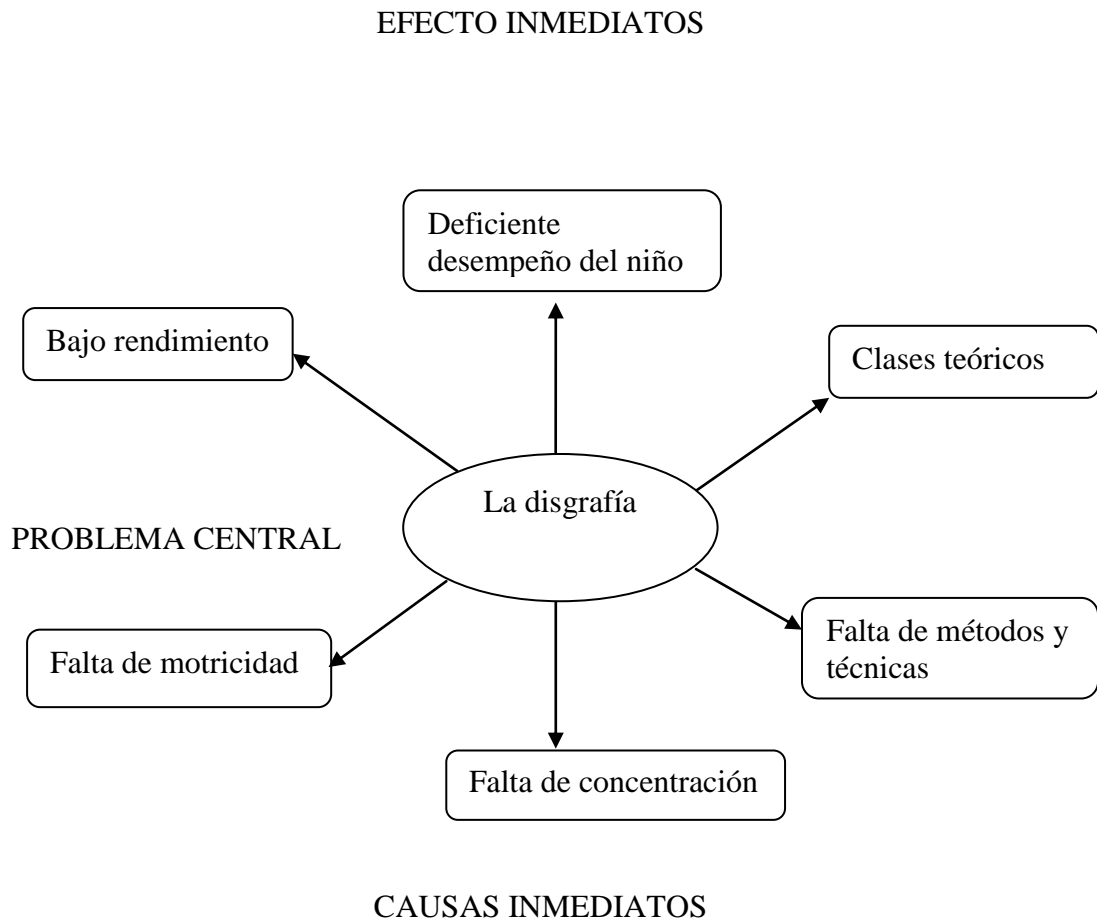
EFECTO INMEDIATOS

Deficiente desempeño del niño

Bajo rendimiento

Clases teóricos

La disgrafía

PROBLEMA CENTRAL

Falta de motricidad

Falta de métodos y técnicas

Falta de concentración

CAUSAS INMEDIATOS